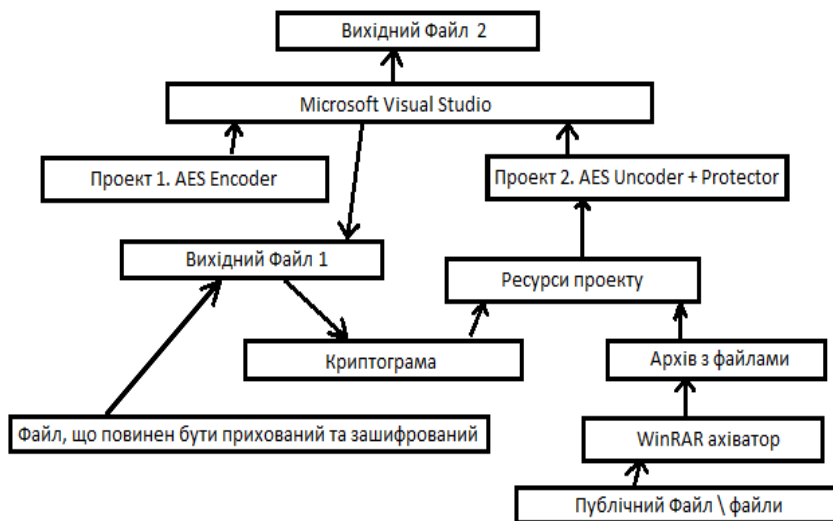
Вихідний Файл 2

Microsoft Visual Studio

Проект 1. AES Encoder

Проект 2. AES Uncoder + Protector

Вихідний Файл 1

Ресурси проекту

Криптограма

Архів з файлами

Файл, що повинен бути прихований та зашифрований

WinRAR ахіватор

Публічний Файл \ файли